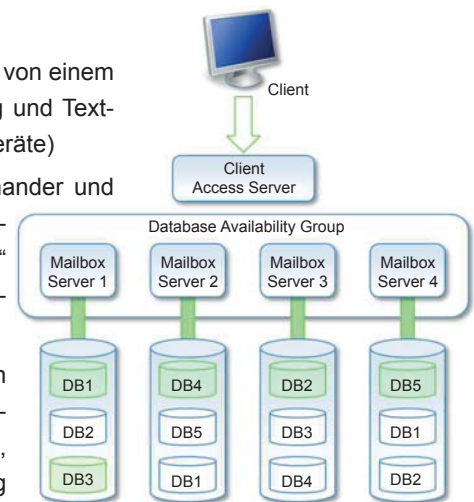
von einem
g und Text-
eräte)
nander und

Client

Client
Access Server

Database Availability Group

Mailbox
Server 1

Mailbox
Server 2

Mailbox
Server 3

Mailbox
Server 4

DB1
DB2
DB3

DB4
DB5
DB1

DB2
DB3
DB4

DB5
DB1
DB2